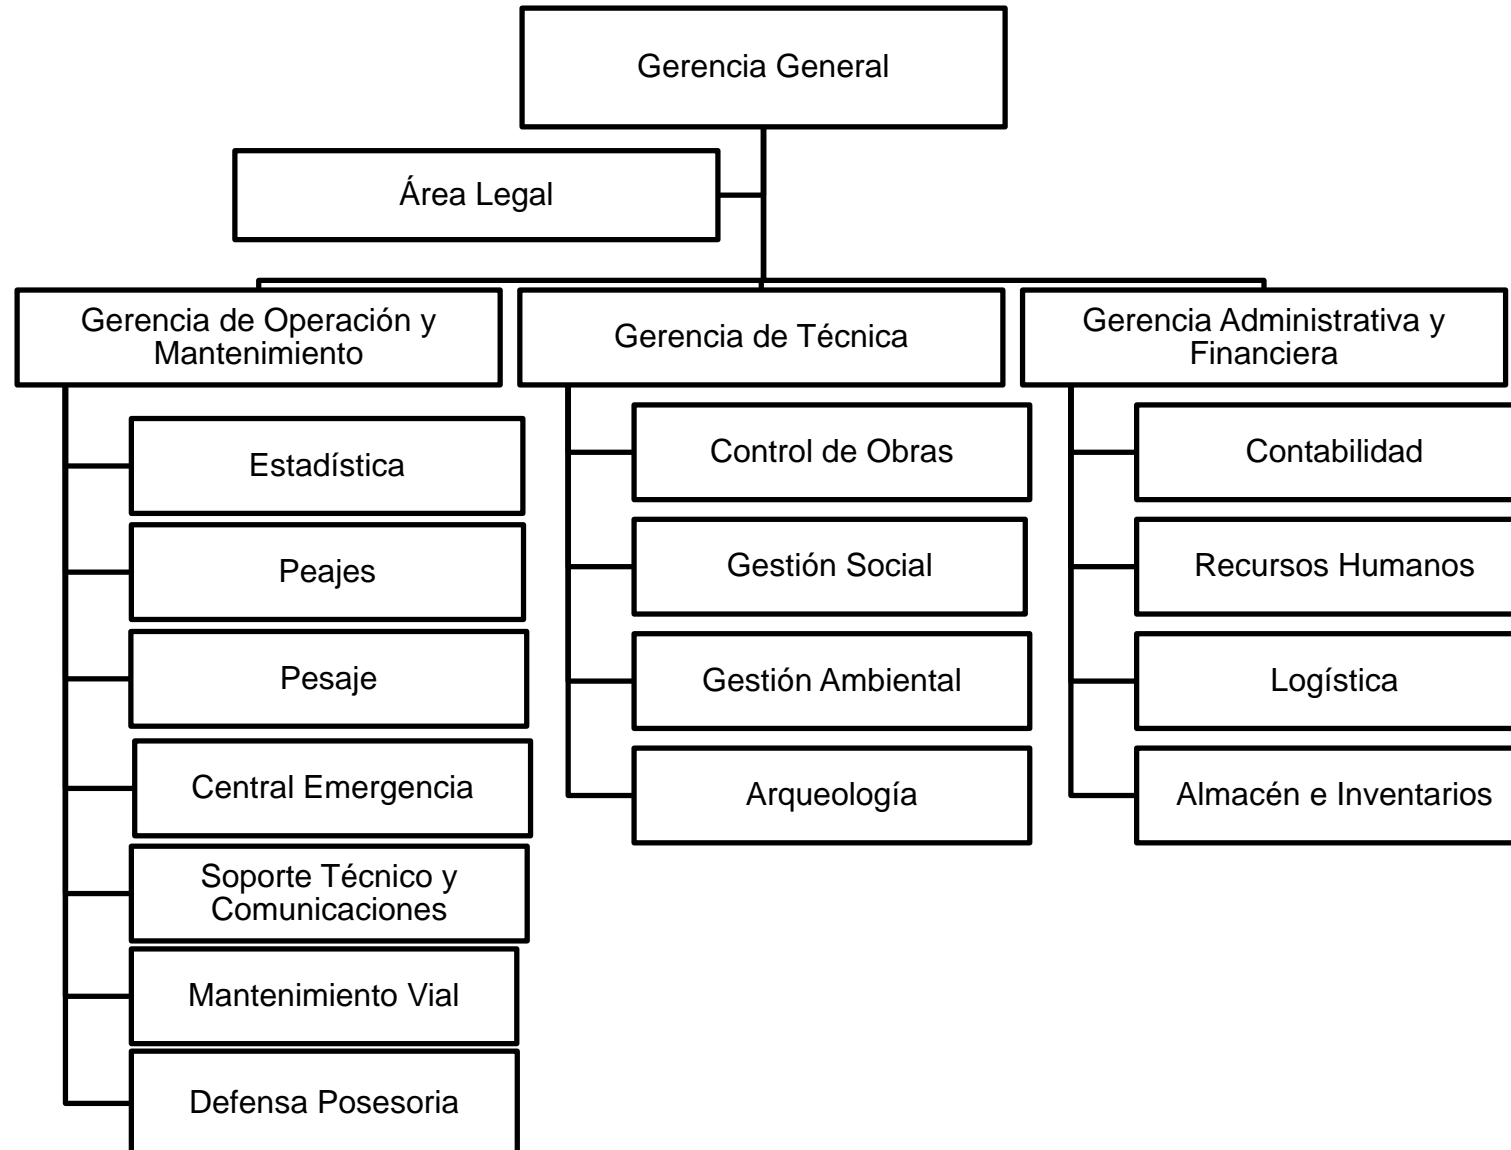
Gerencia General

Área Legal

Gerencia de Operación y Mantenimiento

Estadística

Peajes

Pesaje

Central Emergencia

Soporte Técnico y Comunicaciones

Mantenimiento Vial

Defensa Posesoria

Gerencia de Técnica

Control de Obras

Gestión Social

Gestión Ambiental

Arqueología

Gerencia Administrativa y Financiera

Contabilidad

Recursos Humanos

Logística

Almacén e Inventarios